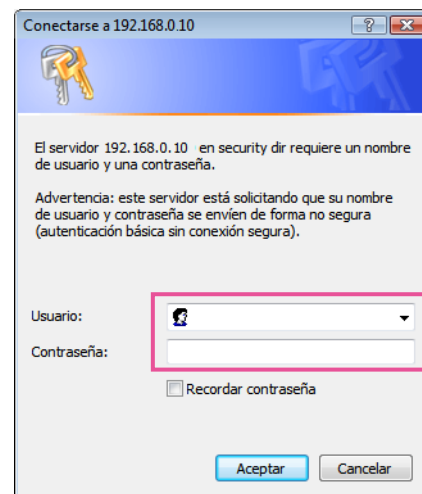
Conectarse a 192.168.0.10

El servidor 192.168.0.10 en security dir requiere un nombre de usuario y una contraseña.

Advertencia: este servidor está solicitando que su nombre de usuario y contraseña se envíen de forma no segura (autenticación básica sin conexión segura).

Usuario:

Contraseña:

Recordar contraseña

Aceptar

Cancelar